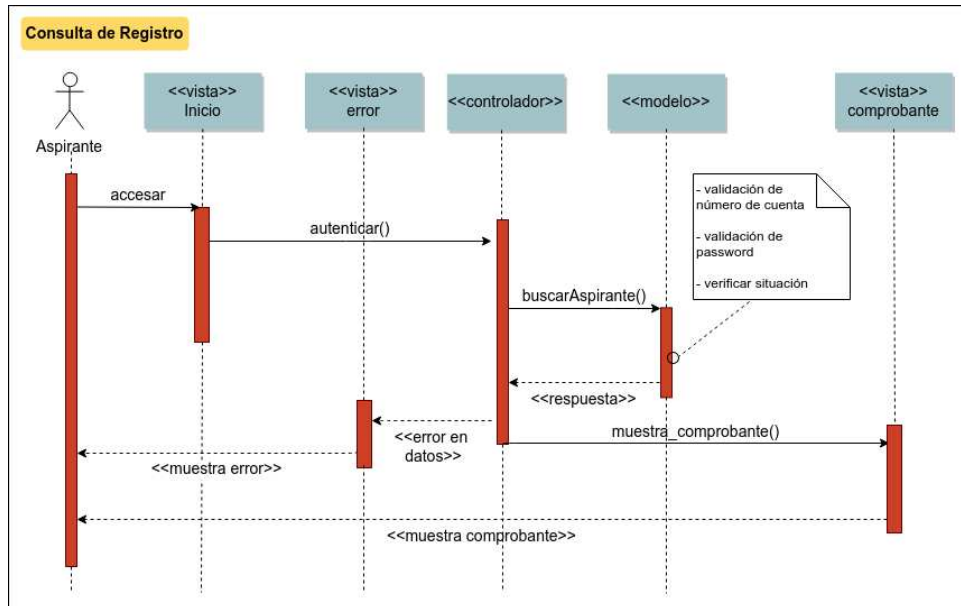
Consulta de Registro

Aspirante

<<vista>> Inicio

<<vista>> error

<<controlador>>

<<modelo>>

<<vista>> comprobante

- validación de número de cuenta

- validación de password

- verificar situación

accesar

autenticar()

buscarAspirante()

<<respuesta>>

<<error en datos>>

muestra_comprobante()

<<muestra error>>

<<muestra comprobante>>